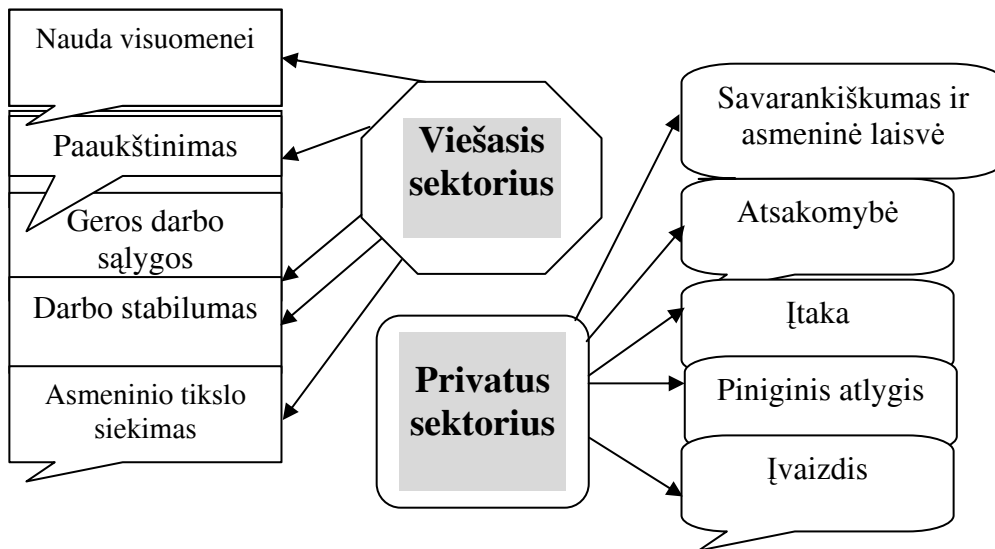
Nauda visuomenei

Paaukštinimas

Geros darbo sąlygos

Darbo stabilumas

Asmeninio tikslo siekimas

Viešasis sektorius

Privatus sektorius

Savarankiškumas ir asmeninė laisvė

Atsakomybė

Įtaka

Piniginis atlygis

Įvaizdis